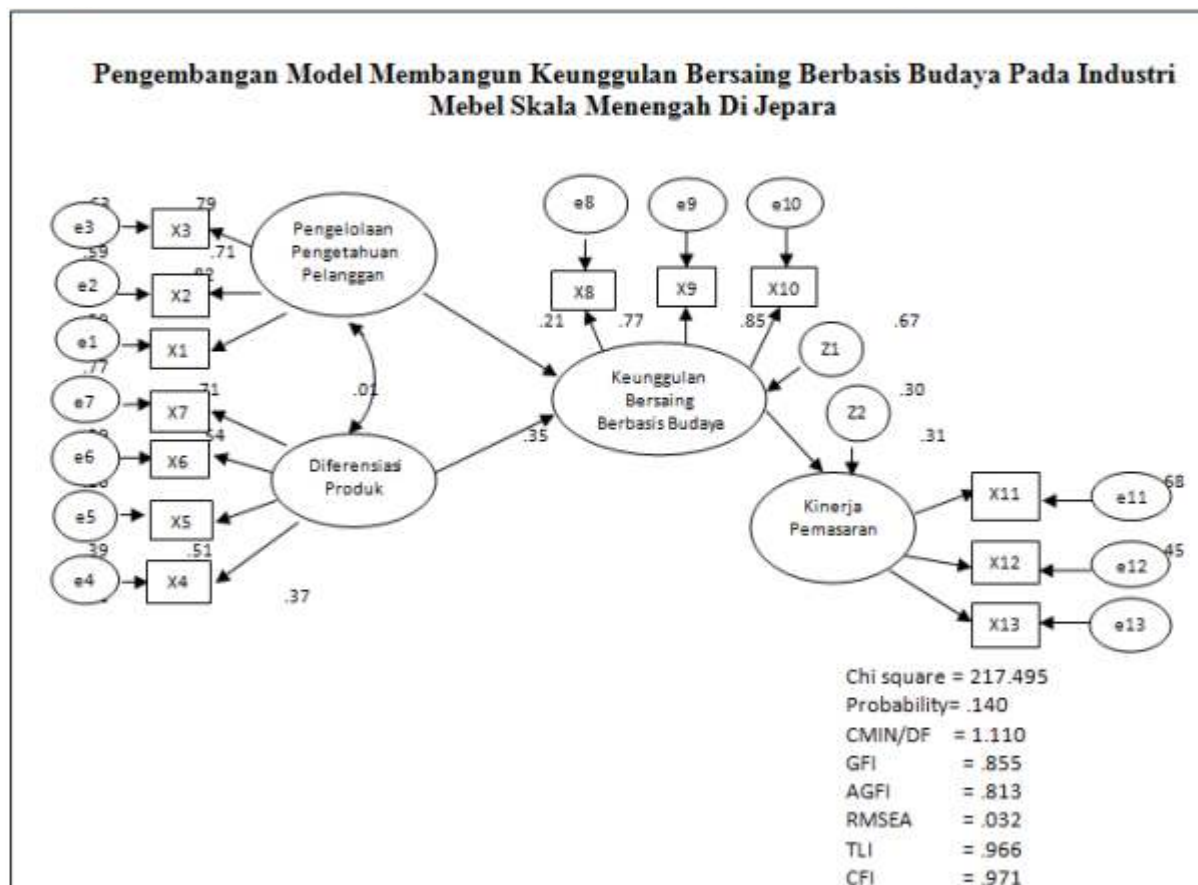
Pengembangan Model Membangun Keunggulan Bersaing Berbasis Budaya Pada Industri Mebel Skala Menengah Di Jepara

e3
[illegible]
X3
.79
Pengelolaan Pengetahuan Pelanggan
.71
e2
.59
X2
.82
e1
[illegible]
X1
.01
.77
e7
X7
.71
e6
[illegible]
X6
.54
Diferensiasi Produk
e5
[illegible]
X5
.39
e4
X4
.51
.37
.35
e8
e9
e10
X8
X9
X10
.21
.77
.85
.67
Z1
Keunggulan Bersaing Berbasis Budaya
Z2
.30
.31
Kinerja Pemasaran
X11
e11
.68
X12
e12
.45
X13
e13

Chi square = 217.495
Probability= .140
CMIN/DF = 1.110
GFI = .855
AGFI = .813
RMSEA = .032
TLI = .966
CFI = .971